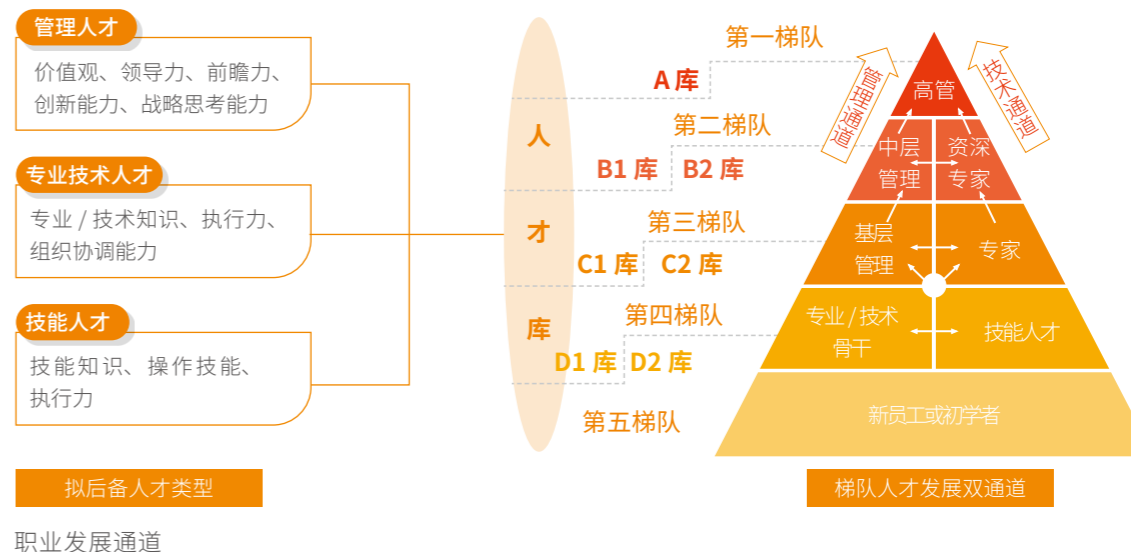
管理人才

价值观、领导力、前瞻力、创新能力、战略思考能力

专业技术人才

专业 / 技术知识、执行力、组织协调能力

技能人才

技能知识、操作技能、执行力

拟后备人才类型

人才库

第一梯队

A 库

第二梯队

B1 库 B2 库

第三梯队

C1 库 C2 库

第四梯队

D1 库 D2 库

第五梯队

管理通道

技术通道

高管

中层管理

资深专家

基层管理

专家

专业 / 技术骨干

技能人才

新员工或初学者

梯队人才发展双通道

职业发展通道